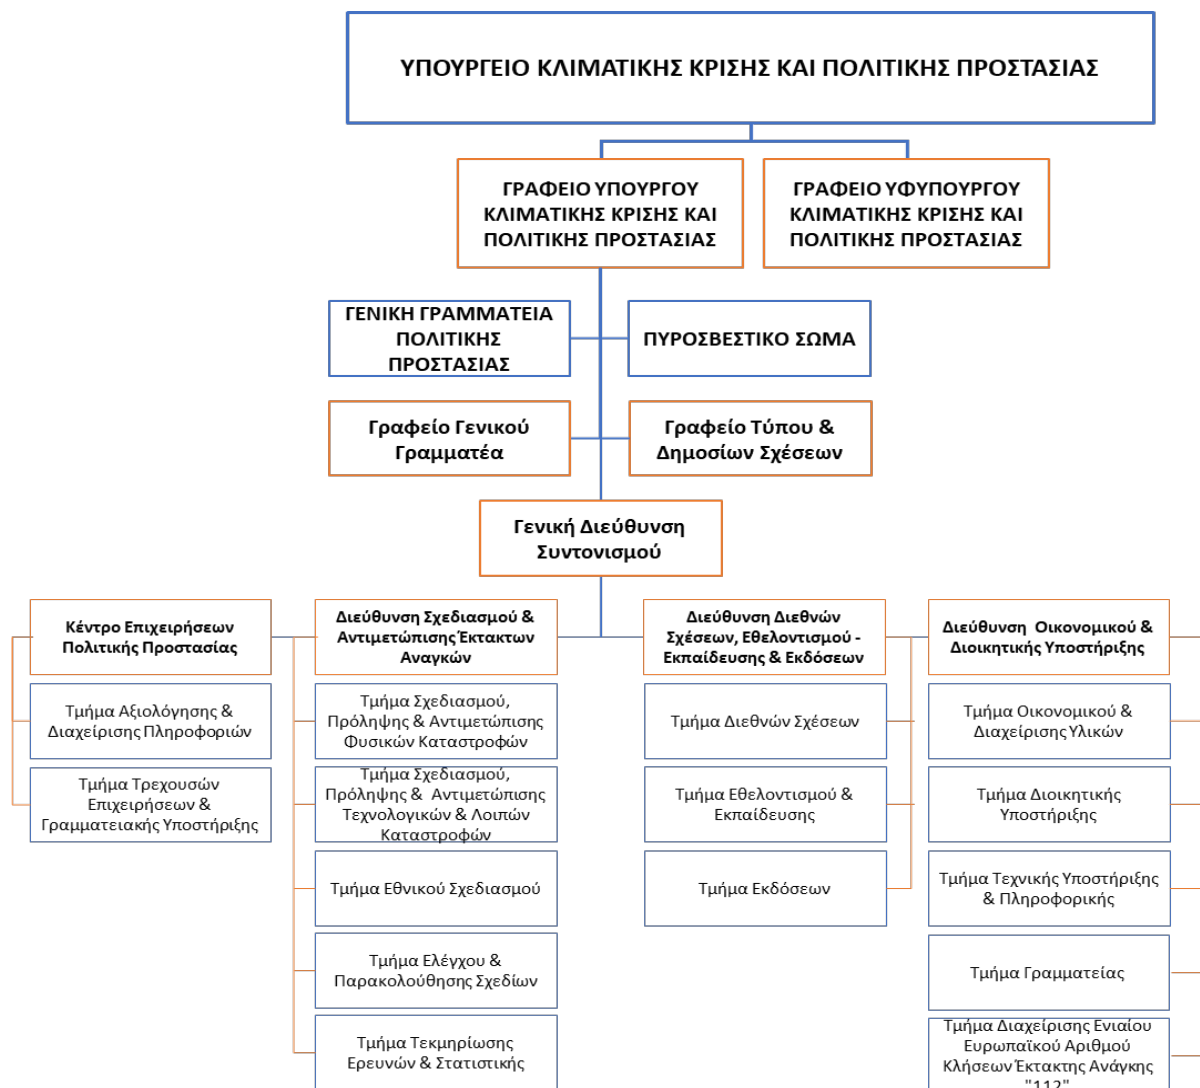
ΥΠΟΥΡΓΕΙΟ ΚΛΙΜΑΤΙΚΗΣ ΚΡΙΣΗΣ ΚΑΙ ΠΟΛΙΤΙΚΗΣ ΠΡΟΣΤΑΣΙΑΣ

ΓΡΑΦΕΙΟ ΥΠΟΥΡΓΟΥ ΚΛΙΜΑΤΙΚΗΣ ΚΡΙΣΗΣ ΚΑΙ ΠΟΛΙΤΙΚΗΣ ΠΡΟΣΤΑΣΙΑΣ

ΓΡΑΦΕΙΟ ΥΦΥΠΟΥΡΓΟΥ ΚΛΙΜΑΤΙΚΗΣ ΚΡΙΣΗΣ ΚΑΙ ΠΟΛΙΤΙΚΗΣ ΠΡΟΣΤΑΣΙΑΣ

ΓΕΝΙΚΗ ΓΡΑΜΜΑΤΕΙΑ ΠΟΛΙΤΙΚΗΣ ΠΡΟΣΤΑΣΙΑΣ

ΠΥΡΟΣΒΕΣΤΙΚΟ ΣΩΜΑ

Γραφείο Γενικού Γραμματέα

Γραφείο Τύπου & Δημοσίων Σχέσεων

Γενική Διεύθυνση Συντονισμού

Κέντρο Επιχειρήσεων Πολιτικής Προστασίας

Τμήμα Αξιολόγησης & Διαχείρισης Πληροφοριών

Τμήμα Τρεχουσών Επιχειρήσεων & Γραμματειακής Υποστήριξης

Διεύθυνση Σχεδιασμού & Αντιμετώπισης Έκτακτων Αναγκών

Τμήμα Σχεδιασμού, Πρόληψης & Αντιμετώπισης Φυσικών Καταστροφών

Τμήμα Σχεδιασμού, Πρόληψης & Αντιμετώπισης Τεχνολογικών & Λοιπών Καταστροφών

Τμήμα Εθνικού Σχεδιασμού

Τμήμα Ελέγχου & Παρακολούθησης Σχεδίων

Τμήμα Τεκμηρίωσης Ερευνών & Στατιστικής

Διεύθυνση Διεθνών Σχέσεων, Εθελοντισμού - Εκπαίδευσης & Εκδόσεων

Τμήμα Διεθνών Σχέσεων

Τμήμα Εθελοντισμού & Εκπαίδευσης

Τμήμα Εκδόσεων

Διεύθυνση Οικονομικού & Διοικητικής Υποστήριξης

Τμήμα Οικονομικού & Διαχείρισης Υλικών

Τμήμα Διοικητικής Υποστήριξης

Τμήμα Τεχνικής Υποστήριξης & Πληροφορικής

Τμήμα Γραμματείας

Τμήμα Διαχείρισης Ενιαίου Ευρωπαϊκού Αριθμού Κλήσεων Έκτακτης Ανάγκης "112"